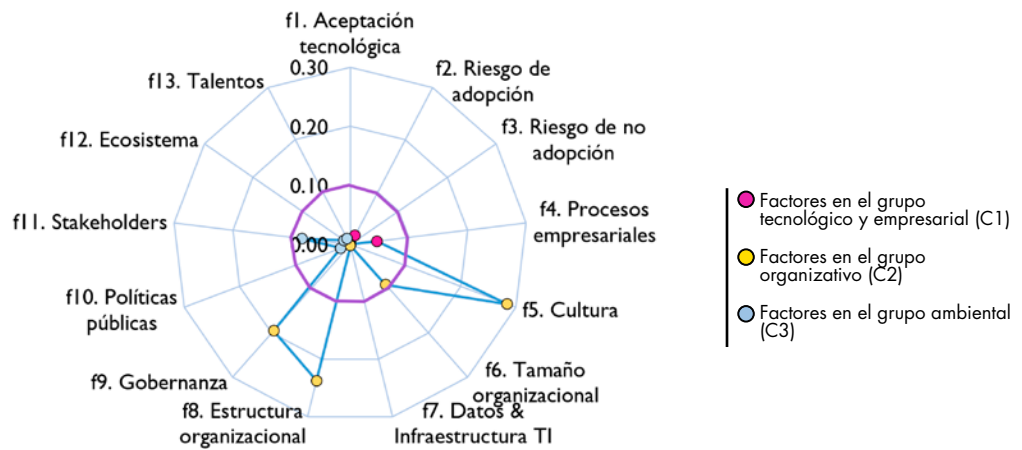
f1. Aceptación tecnológica

f2. Riesgo de adopción

f3. Riesgo de no adopción

f4. Procesos empresariales

f5. Cultura

f6. Tamaño organizacional

f7. Datos & Infraestructura TI

f8. Estructura organizacional

f9. Gobernanza

f10. Políticas públicas

f11. Stakeholders

f12. Ecosistema

f13. Talentos

0.30
0.20
0.10
0.00

Factores en el grupo tecnológico y empresarial (C1)

Factores en el grupo organizativo (C2)

Factores en el grupo ambiental (C3)